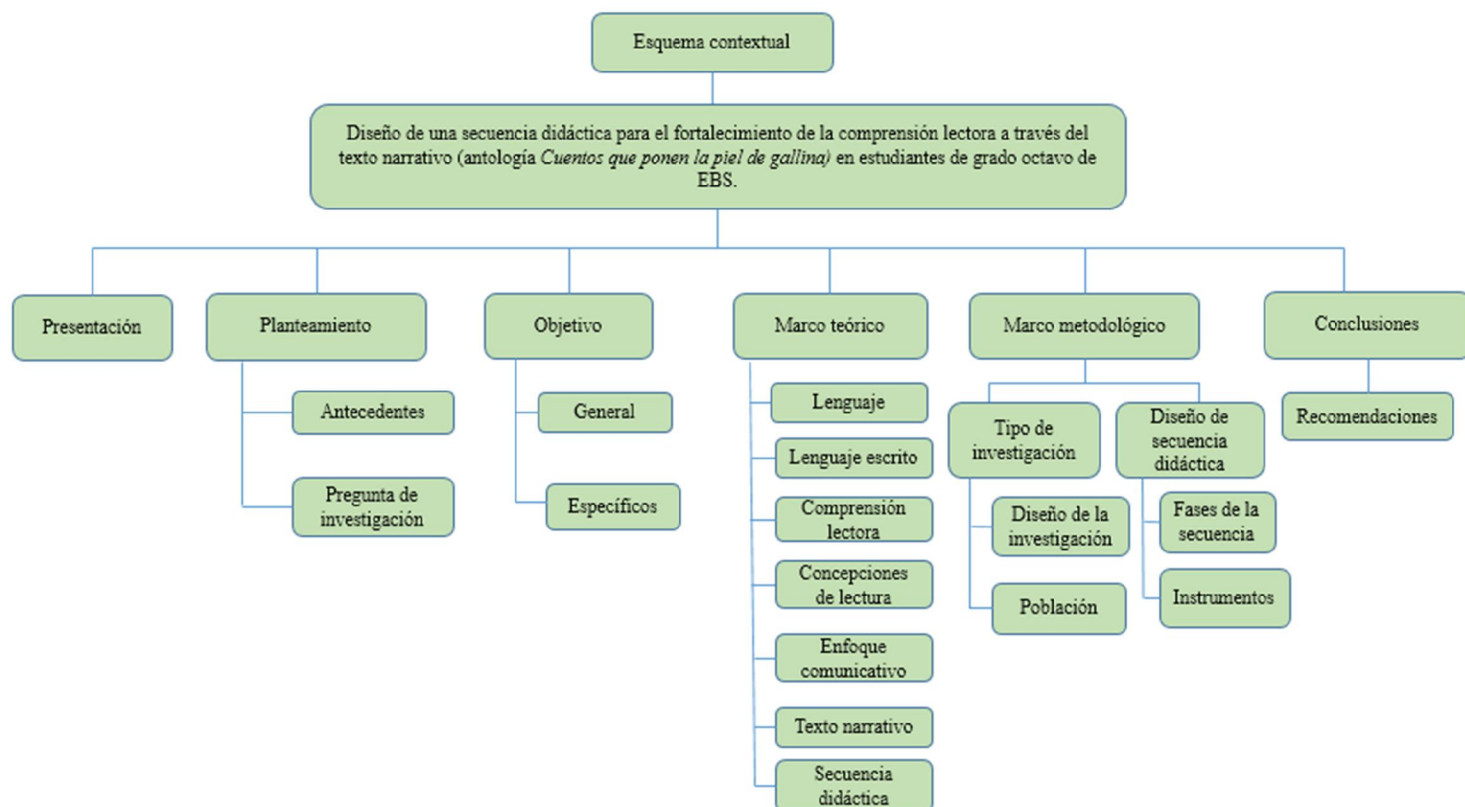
Esquema contextual

Diseño de una secuencia didáctica para el fortalecimiento de la comprensión lectora a través del texto narrativo (antología *Cuentos que ponen la piel de gallina)* en estudiantes de grado octavo de EBS.

Presentación

Planteamiento

Antecedentes

Pregunta de investigación

Objetivo

General

Específicos

Marco teórico

Lenguaje

Lenguaje escrito

Comprensión lectora

Concepciones de lectura

Enfoque comunicativo

Texto narrativo

Secuencia didáctica

Marco metodológico

Tipo de investigación

Diseño de la investigación

Población

Diseño de secuencia didáctica

Fases de la secuencia

Instrumentos

Conclusiones

Recomendaciones